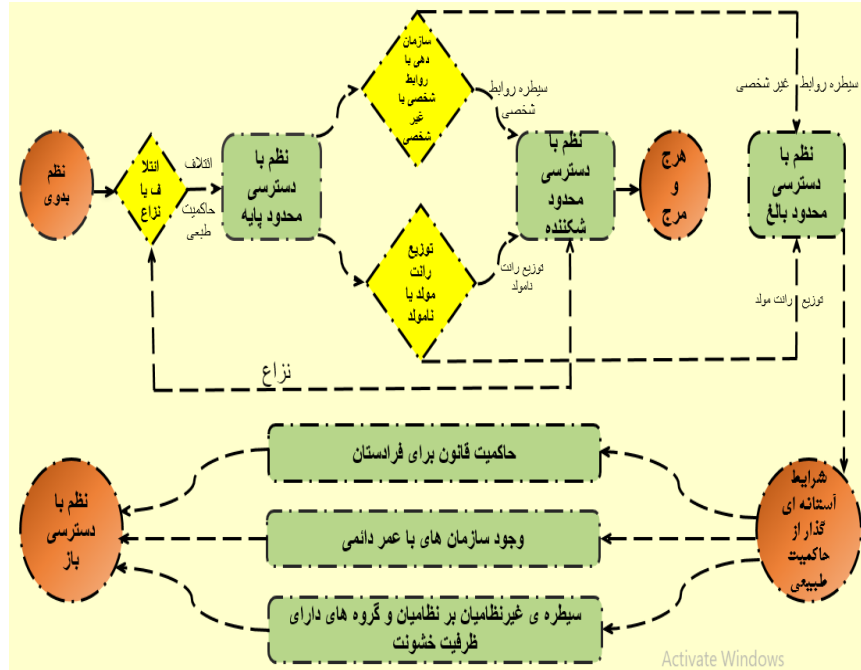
نظم بدوی

ائتلاف یا نزاع

ائتلاف

حاکمیت طبیعی

نظم با دسترسی محدود پایه

سازمان دهی با روابط شخصی یا غیر شخصی

سیطره روابط شخصی

توزیع رانت مولد یا نامولد

توزیع رانت نامولد

نظم با دسترسی محدود شکننده

هرج و مرج

سیطره روابط غیر شخصی

نظم با دسترسی محدود بالغ

توزیع رانت مولد

نزاع

شرایط آستانه ای گذار از حاکمیت طبیعی

حاکمیت قانون برای فرادستان

وجود سازمان های با عمر دائمی

سیطره ی غیرنظامیان بر نظامیان و گروه های دارای ظرفیت خشونت

نظم با دسترسی باز

Activate Windows